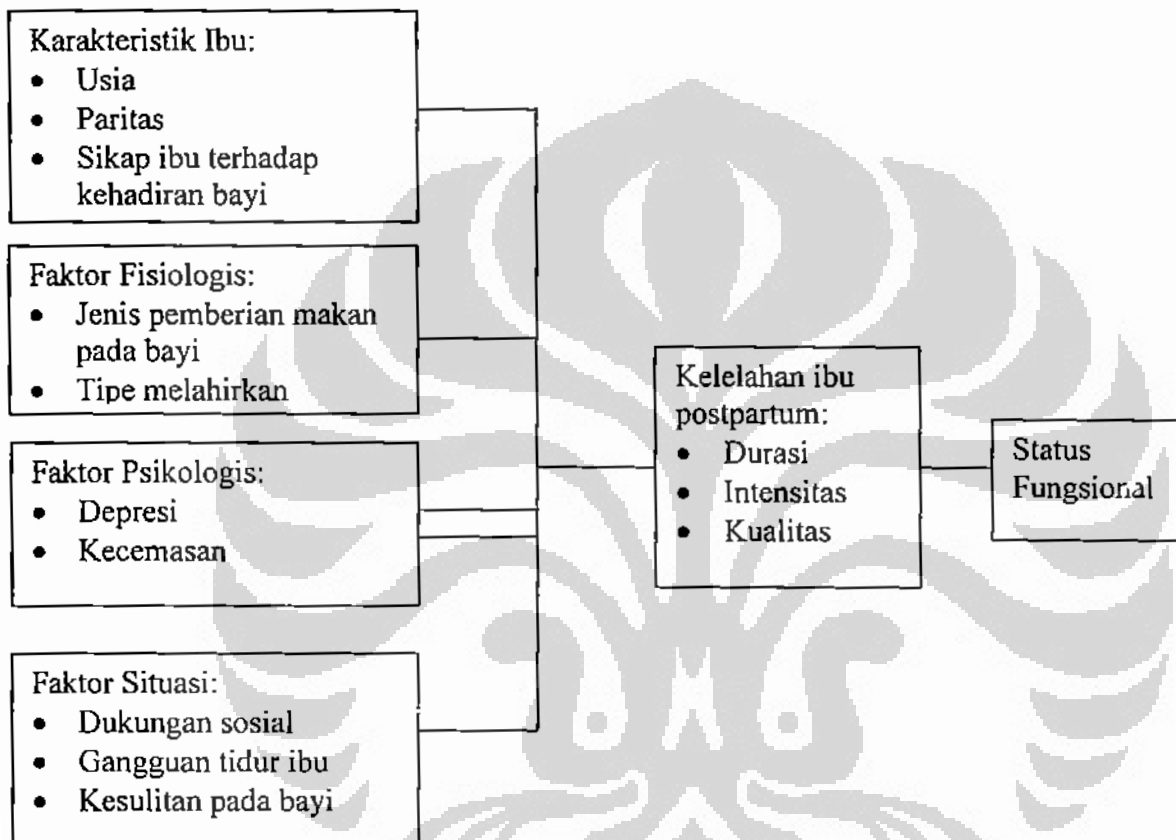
Karakteristik Ibu:
- Usia
- Paritas
- Sikap ibu terhadap kehadiran bayi

Faktor Fisiologis:
- Jenis pemberian makan pada bayi
- Tipe melahirkan

Faktor Psikologis:
- Depresi
- Kecemasan

Faktor Situasi:
- Dukungan sosial
- Gangguan tidur ibu
- Kesulitan pada bayi

Kelelahan ibu postpartum:
- Durasi
- Intensitas
- Kualitas

Status Fungsional